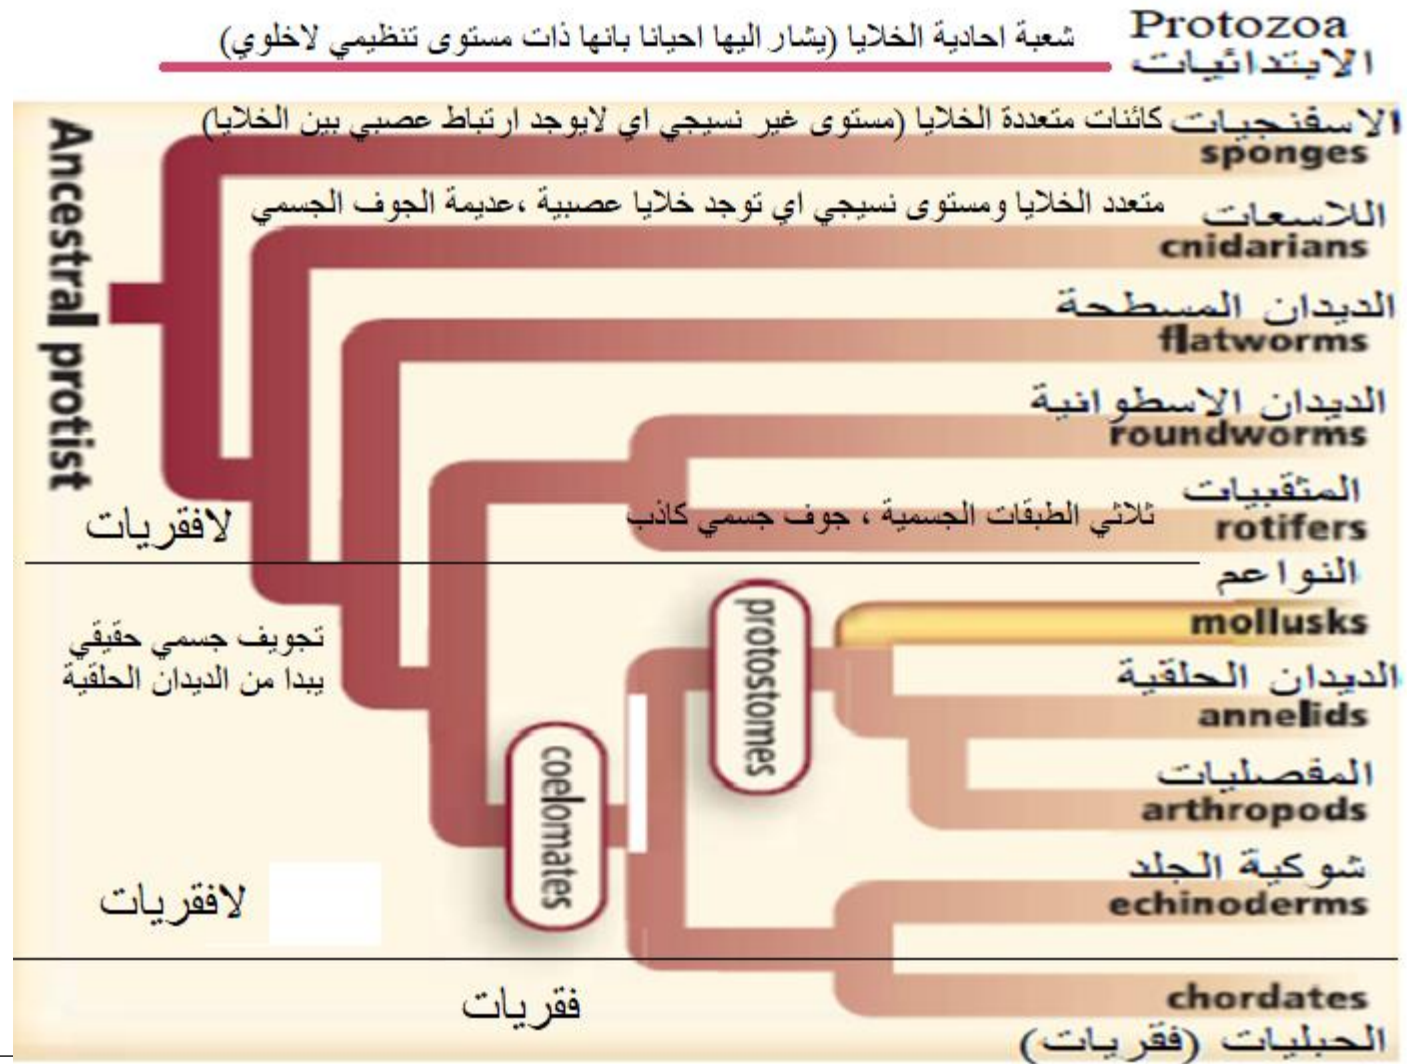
Protozoa
الابتدائيات
شعبة احادية الخلايا (يشار اليها احيانا بانها ذات مستوى تنظيمي لاخلوي)

Ancestral protist

الاسفنجيات كائنات متعددة الخلايا (مستوى غير نسيجي اي لايوجد ارتباط عصبي بين الخلايا)
sponges

اللاسعات متعدد الخلايا ومستوى نسيجي اي توجد خلايا عصبية ،عديمة الجوف الجسمي
cnidarians

الديدان المسطحة
flatworms

الديدان الاسطوانية
roundworms

المتقبيات ثلاثي الطبقات الجسمية ، جوف جسمي كاذب
rotifers

لافقريات

النواعم
mollusks

تجويف جسمي حقيقي يبدا من الديدان الحلقية

protostomes

الديدان الحلقية
annelids

coelomates

المفصليات
arthropods

شوكية الجلد
echinoderms

لافقريات

فقريات

chordates
الحبليات (فقريات)